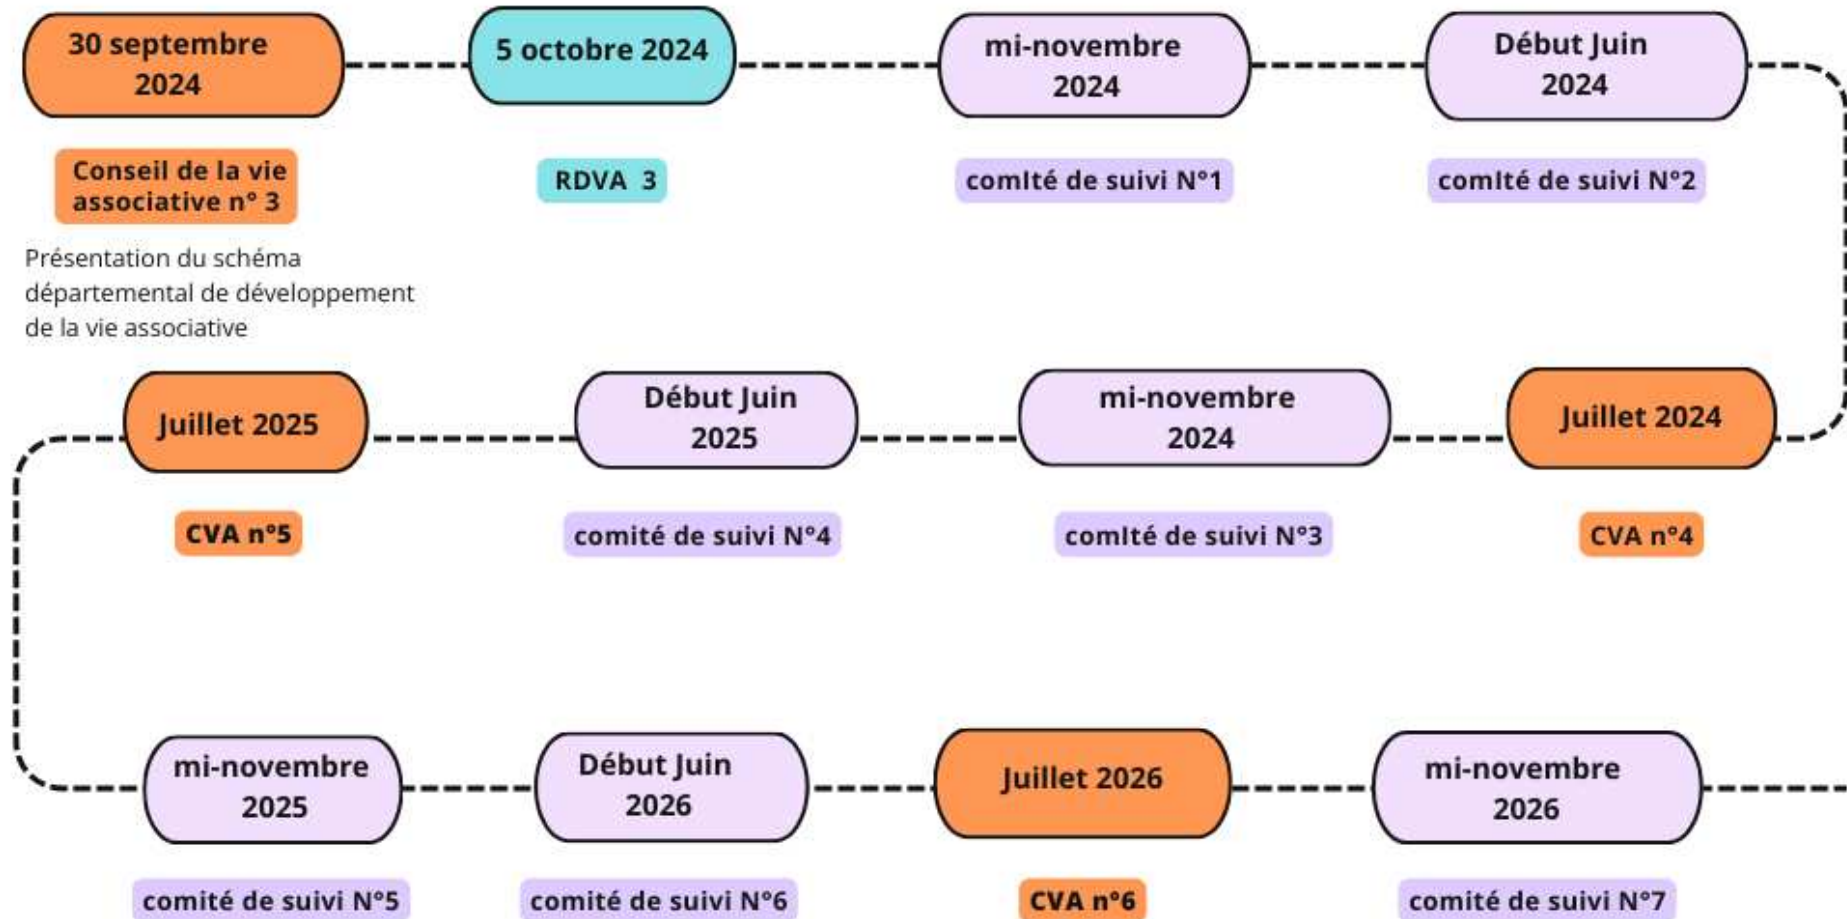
30 septembre 2024

Conseil de la vie associative n° 3

Présentation du schéma départemental de développement de la vie associative

5 octobre 2024

RDVA 3

mi-novembre 2024

comité de suivi N°1

Début Juin 2024

comité de suivi N°2

Juillet 2024

CVA n°4

mi-novembre 2024

comité de suivi N°3

Début Juin 2025

comité de suivi N°4

Juillet 2025

CVA n°5

mi-novembre 2025

comité de suivi N°5

Début Juin 2026

comité de suivi N°6

Juillet 2026

CVA n°6

mi-novembre 2026

comité de suivi N°7